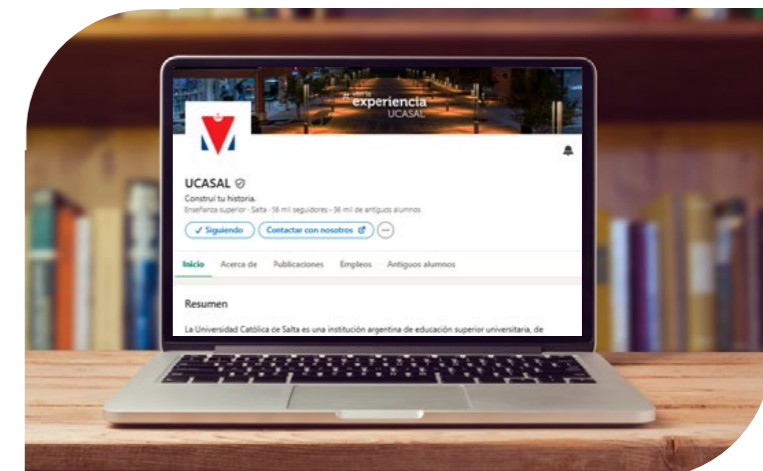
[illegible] experiencia
UCASAL

UCASAL

Construí tu historia.

Enseñanza superior · Salta · 58 mil seguidores · 36 mil de antiguos alumnos

✓ Siguiendo

Contactar con nosotros

Inicio

Acerca de

Publicaciones

Empleos

Antiguos alumnos

Resumen

La Universidad Católica de Salta es una institución argentina de educación superior universitaria, de